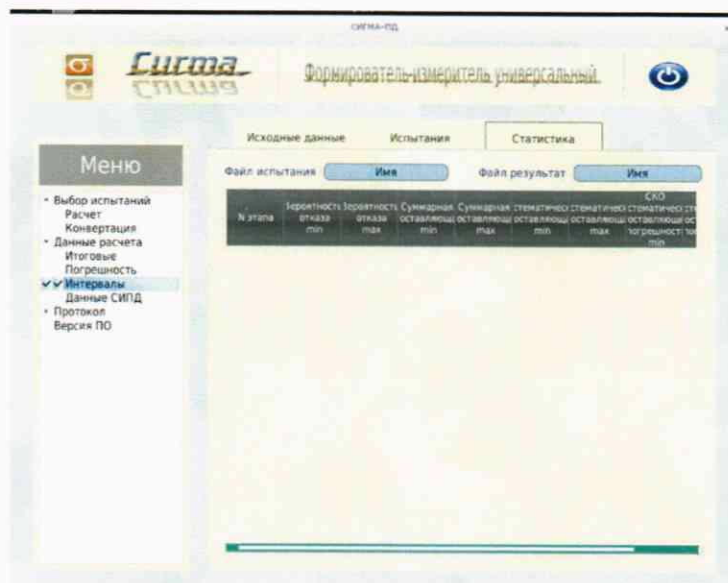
СИГМА-ПД

Сигма

Формирователь-измеритель универсальный

Исходные данные | Испытания | Статистика

Меню

• Выбор испытаний
Расчет
Конвертация
• Данные расчета
Итоговые
Погрешность
✓✓ Интервалы
Данные СИПД
• Протокол
Версия ПО

Файл испытания | Имя | Файл результат | Имя

| N этапа | Вероятность отказа min | Вероятность отказа max | Суммарная оставляющ min | Суммарная оставляющ max | стематическ оставляющ min | стематическ оставляющ max | СКО стематическ оставляющ погрешност min | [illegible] |
|---|---|---|---|---|---|---|---|---|